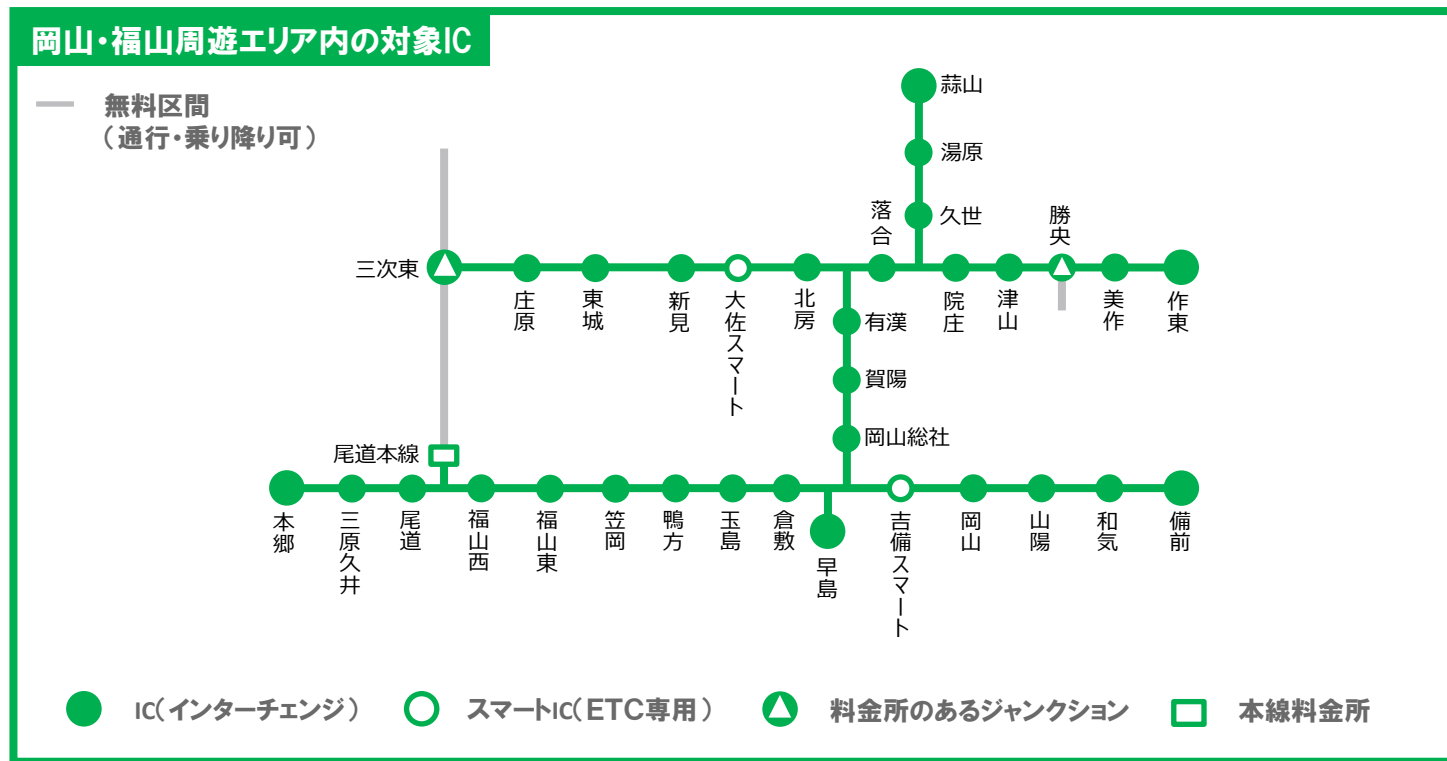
岡山・福山周遊エリア内の対象IC

無料区間
（通行・乗り降り可）

蒜山
湯原
落合
久世
勝央
三次東
庄原
東城
新見
大佐スマート
北房
有漢
院庄
津山
美作
作東
賀陽
岡山総社
尾道本線
本郷
三原久井
尾道
福山西
福山東
笠岡
鴨方
玉島
倉敷
早島
吉備スマート
岡山
山陽
和気
備前

IC（インターチェンジ）
スマートIC（ETC専用）
料金所のあるジャンクション
本線料金所